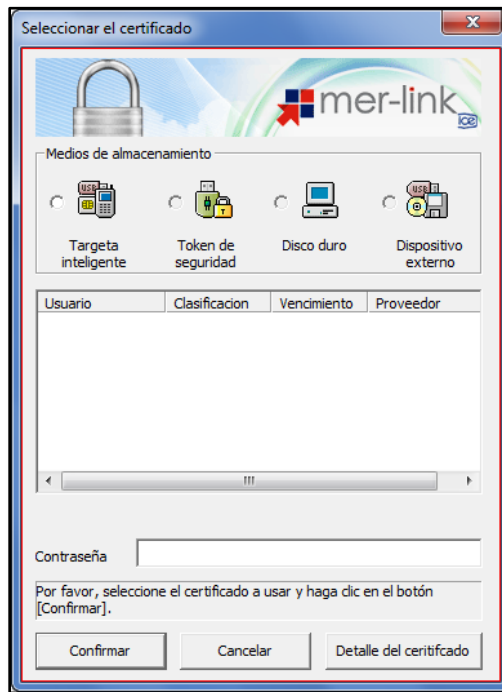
Seleccionar el certificado

mer-link ice

Medios de almacenamiento

Targeta inteligente

Token de seguridad

Disco duro

Dispositivo externo

| Usuario | Clasificacion | Vencimiento | Proveedor |
|---|---|---|---|

Contraseña

Por favor, seleccione el certificado a usar y haga clic en el botón [Confirmar].

Confirmar

Cancelar

Detalle del ceritifcado